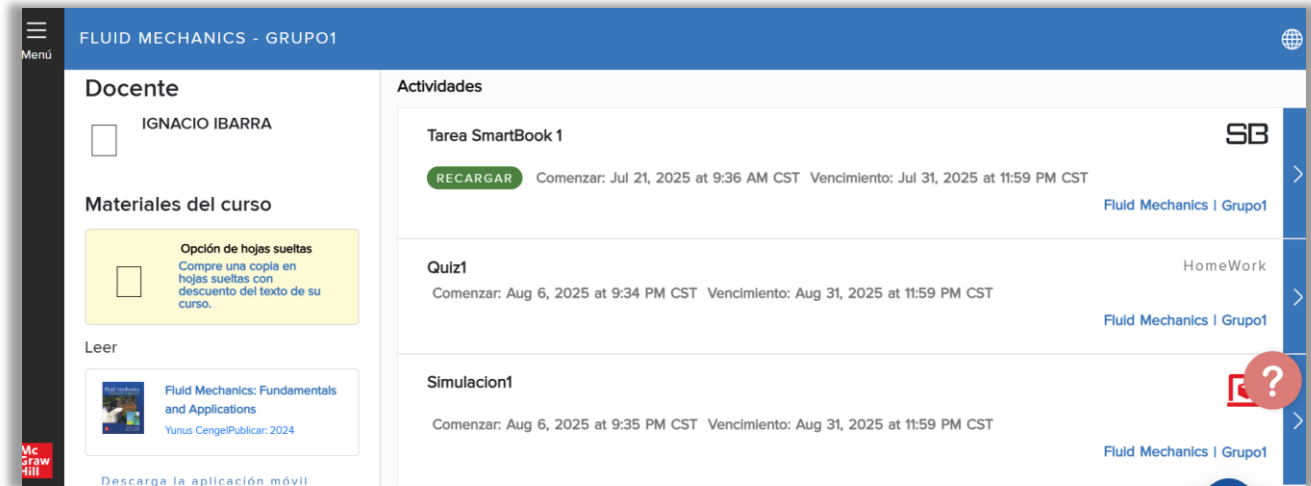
Menú

FLUID MECHANICS - GRUPO1

Docente

IGNACIO IBARRA

Materiales del curso

Opción de hojas sueltas
Compre una copia en hojas sueltas con descuento del texto de su curso.

Leer

Fluid Mechanics: Fundamentals and Applications
Yunus CengelPublicar: 2024

Descarga la aplicación móvil

Mc Graw Hill

Actividades

Tarea SmartBook 1
SB
RECARGAR Comenzar: Jul 21, 2025 at 9:36 AM CST Vencimiento: Jul 31, 2025 at 11:59 PM CST
Fluid Mechanics | Grupo1

Quiz1
HomeWork
Comenzar: Aug 6, 2025 at 9:34 PM CST Vencimiento: Aug 31, 2025 at 11:59 PM CST
Fluid Mechanics | Grupo1

Simulacion1
Comenzar: Aug 6, 2025 at 9:35 PM CST Vencimiento: Aug 31, 2025 at 11:59 PM CST
Fluid Mechanics | Grupo1

?